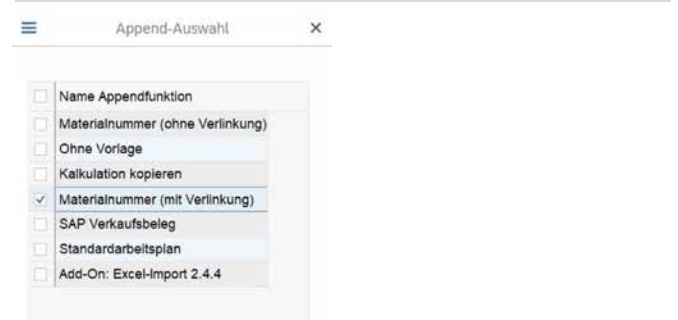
Append-Auswahl

| Name Appendfunktion |
|---|
| Materialnummer (ohne Verlinkung) |
| Ohne Vorlage |
| Kalkulation kopieren |
| Materialnummer (mit Verlinkung) |
| SAP Verkaufsbeleg |
| Standardarbeitsplan |
| Add-On: Excel-Import 2.4.4 |